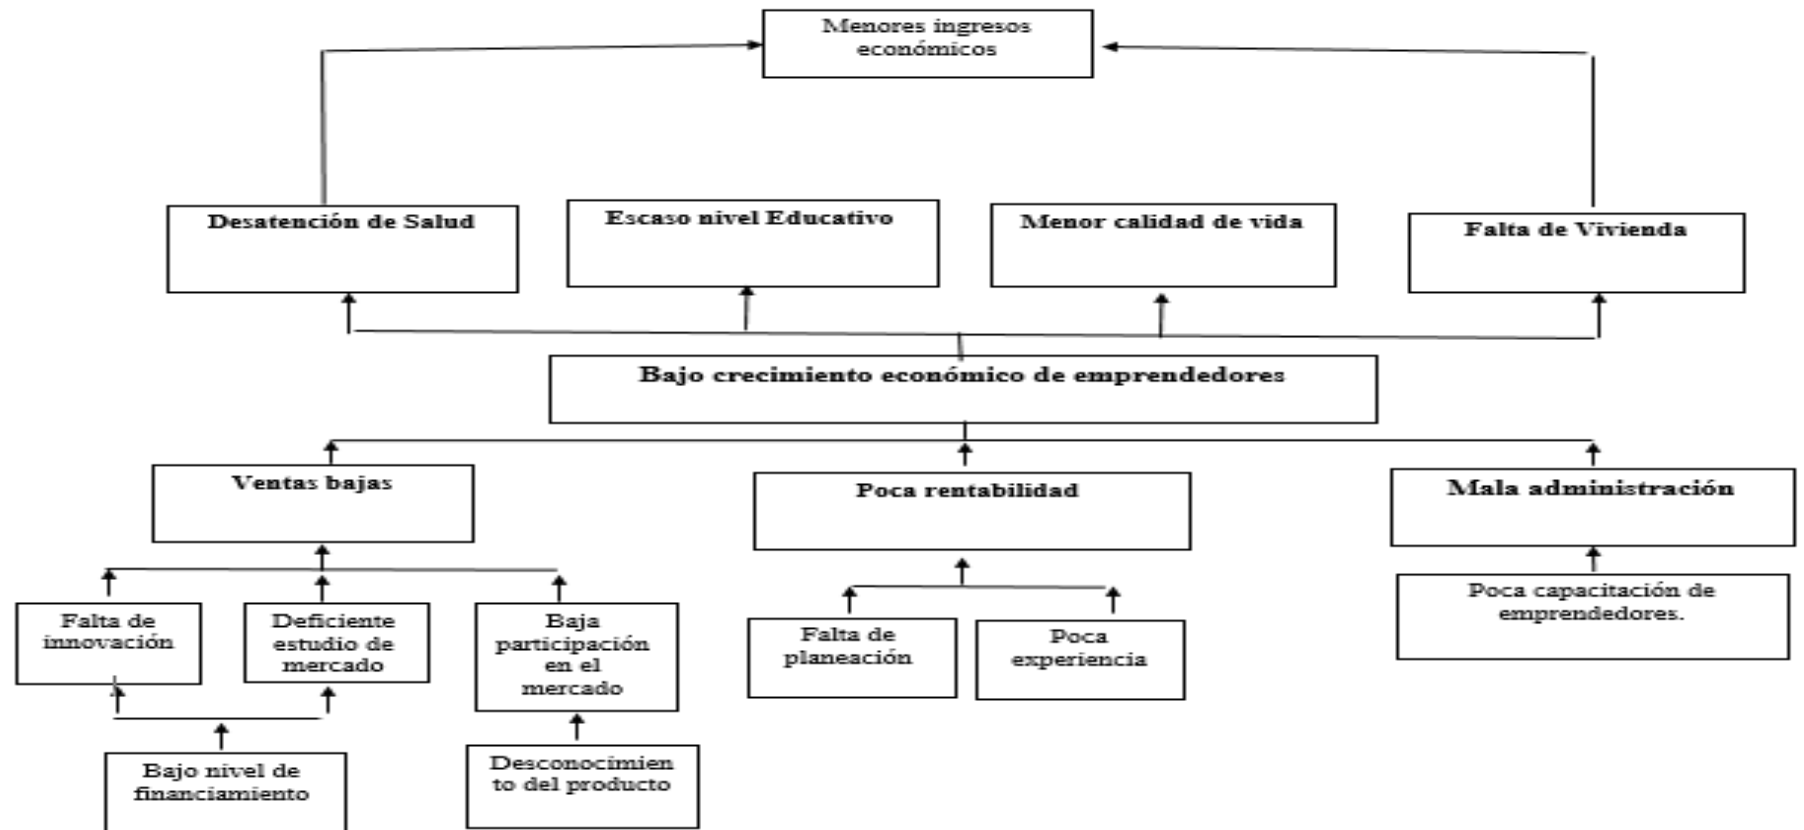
Menores ingresos económicos

Desatención de Salud

Escaso nivel Educativo

Menor calidad de vida

Falta de Vivienda

Bajo crecimiento económico de emprendedores

Ventas bajas

Poca rentabilidad

Mala administración

Falta de innovación

Deficiente estudio de mercado

Baja participación en el mercado

Falta de planeación

Poca experiencia

Poca capacitación de emprendedores.

Bajo nivel de financiamiento

Desconocimiento del producto